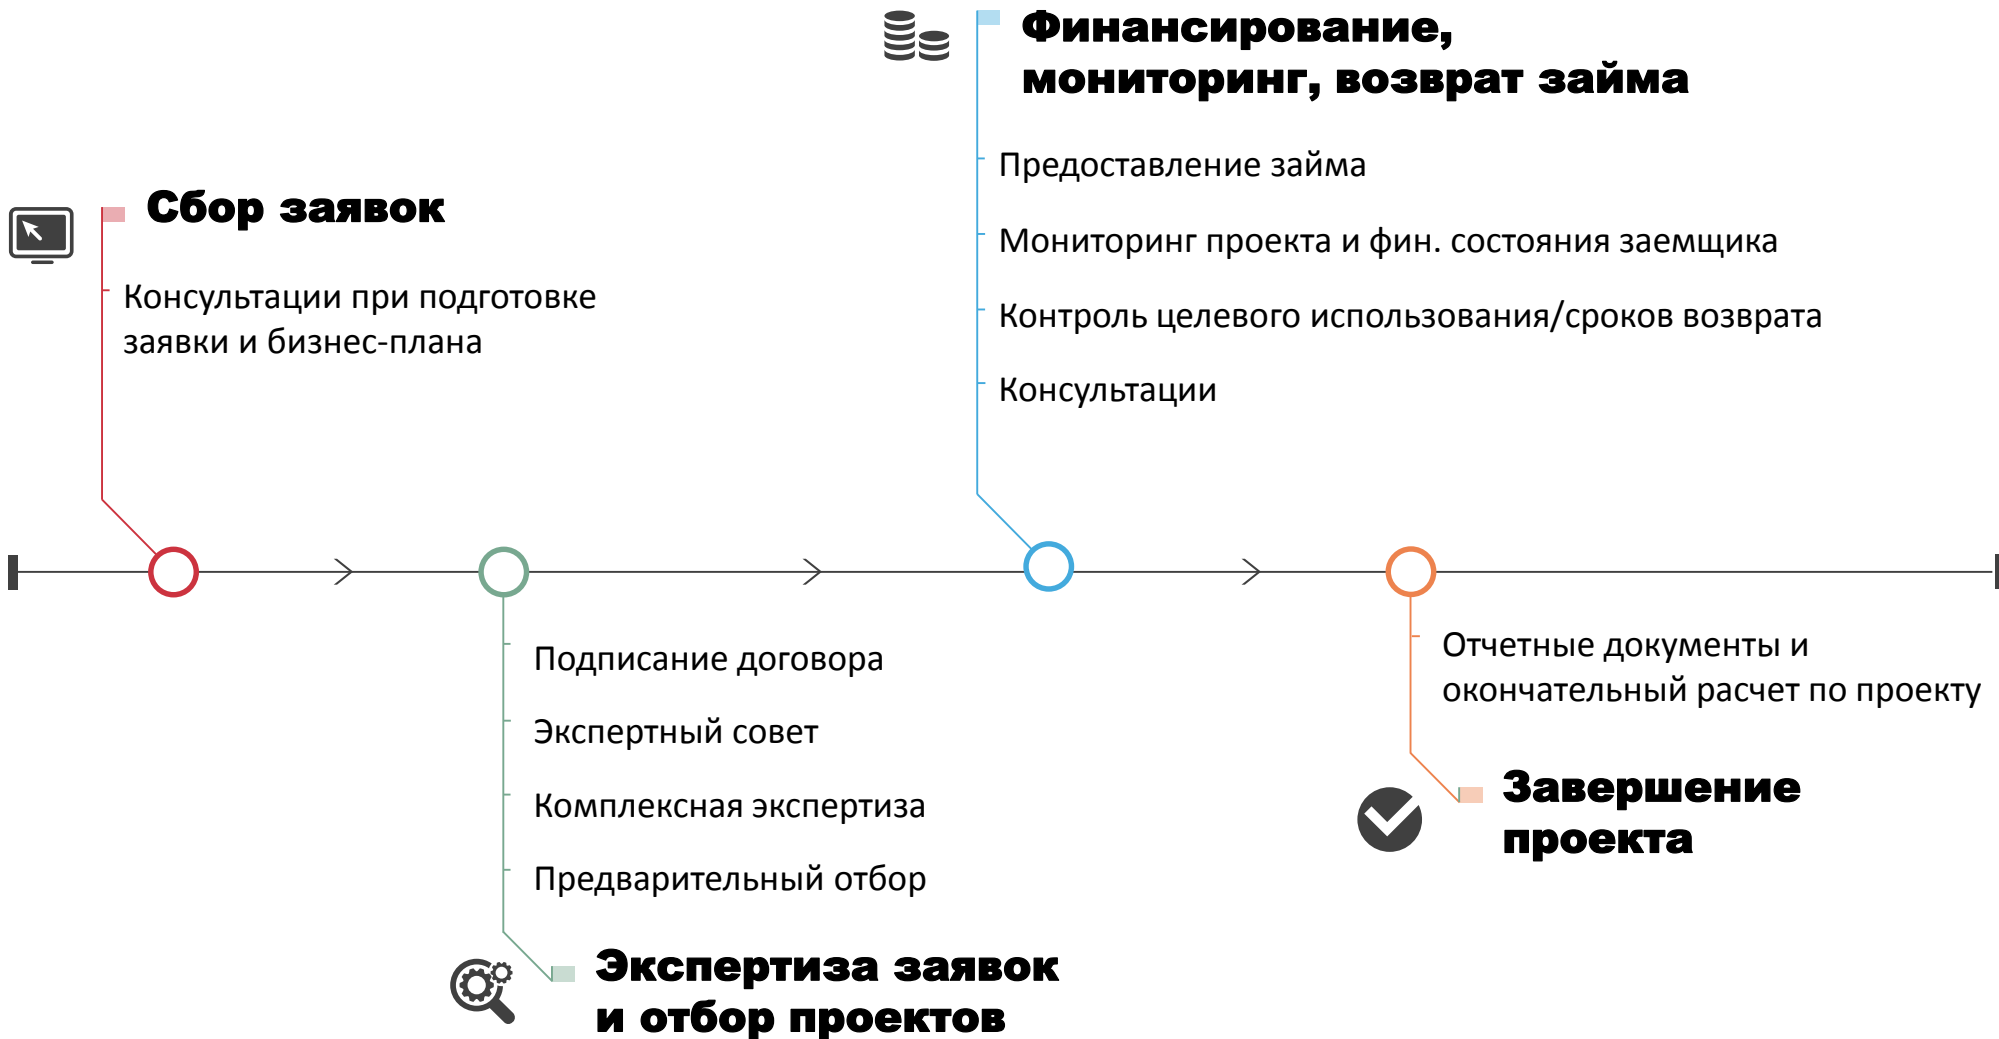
Сбор заявок

Консультации при подготовке заявки и бизнес-плана

Финансирование, мониторинг, возврат займа

Предоставление займа

Мониторинг проекта и фин. состояния заемщика

Контроль целевого использования/сроков возврата

Консультации

Подписание договора

Экспертный совет

Комплексная экспертиза

Предварительный отбор

Экспертиза заявок и отбор проектов

Отчетные документы и окончательный расчет по проекту

Завершение проекта